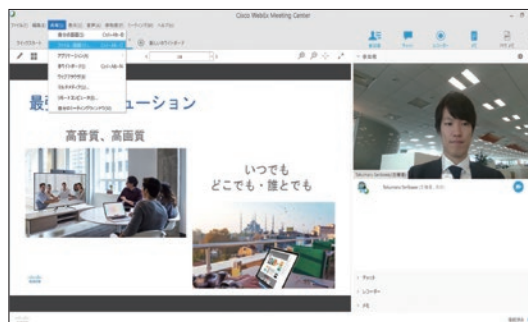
Cisco WebEx Meeting Center

ファイル(F) 編集(E) 共有(S) 表示(V) 音声(A) 参加者(P) ミーティング(M) ヘルプ(H)

自分の画面(D) Ctrl+Alt+D
ファイル/動画(F)... Ctrl+Alt+O
アプリケーション(A)
ホワイトボード(W) Ctrl+Alt+N
ウェブブラウザ(B)
マルチメディア(M)...
リモートコンピュータ(R)...
自分のミーティングウィンドウ(Y)

新しいホワイトボード

参加者

最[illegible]ューション

高音質、高画質

いつでも
どこでも・誰とでも

Takumaru Sonoda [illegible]

Takumaru Sonoda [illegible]

チャット
レコーダー
メモ